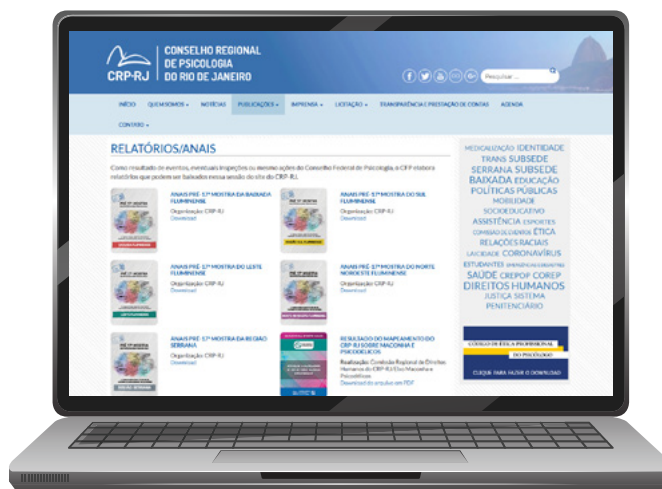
CRP-RJ | CONSELHO REGIONAL DE PSICOLOGIA DO RIO DE JANEIRO

Pesquisar ...

INÍCIO QUEM SOMOS NOTÍCIAS PUBLICAÇÕES IMPRENSA LICITAÇÃO TRANSPARÊNCIA E PRESTAÇÃO DE CONTAS AGENDA CONTATO

RELATÓRIOS/ANAIS

Como resultado de eventos, eventuais inspeções ou mesmo ações do Conselho Federal de Psicologia, o CRP elabora relatórios que podem ser baixados nessa seção do site do CRP-RJ.

ANAIS PRÉ-12ª MOSTRA DA BAIXADA FLUMINENSE
Organização: CRP-RJ
Download

ANAIS PRÉ-12ª MOSTRA DO SUL FLUMINENSE
Organização: CRP-RJ
Download

ANAIS PRÉ-12ª MOSTRA DO LESTE FLUMINENSE
Organização: CRP-RJ
Download

ANAIS PRÉ-12ª MOSTRA DO NORTE NOROESTE FLUMINENSE
Organização: CRP-RJ
Download

ANAIS PRÉ-12ª MOSTRA DA REGIÃO SERRANA
Organização: CRP-RJ
Download

RESULTADO DO MAPEAMENTO DO CRP-RJ SOBRE MACONHA E PSICODÉLICOS
Realização: Comissão Regional de Direitos Humanos do CRP-RJ/Eixo Maconha e Psicodélicos
Download do arquivo em PDF

MEDICALIZAÇÃO IDENTIDADE TRANS SUBSEDE SERRANA SUBSEDE BAIXADA EDUCAÇÃO POLÍTICAS PÚBLICAS MOBILIDADE SOCIOEDUCATIVO ASSISTÊNCIA ESPORTES COMBATE AO ESTIGMA ÉTICA RELAÇÕES RACIAIS LAICIDADE CORONAVÍRUS ESTUDANTES SAÚDE CREPOP COREP DIREITOS HUMANOS JUSTIÇA SISTEMA PENITENCIÁRIO

CÓDIGO DE ÉTICA PROFISSIONAL DO PSICÓLOGO
CLIQUE PARA FAZER O DOWNLOAD